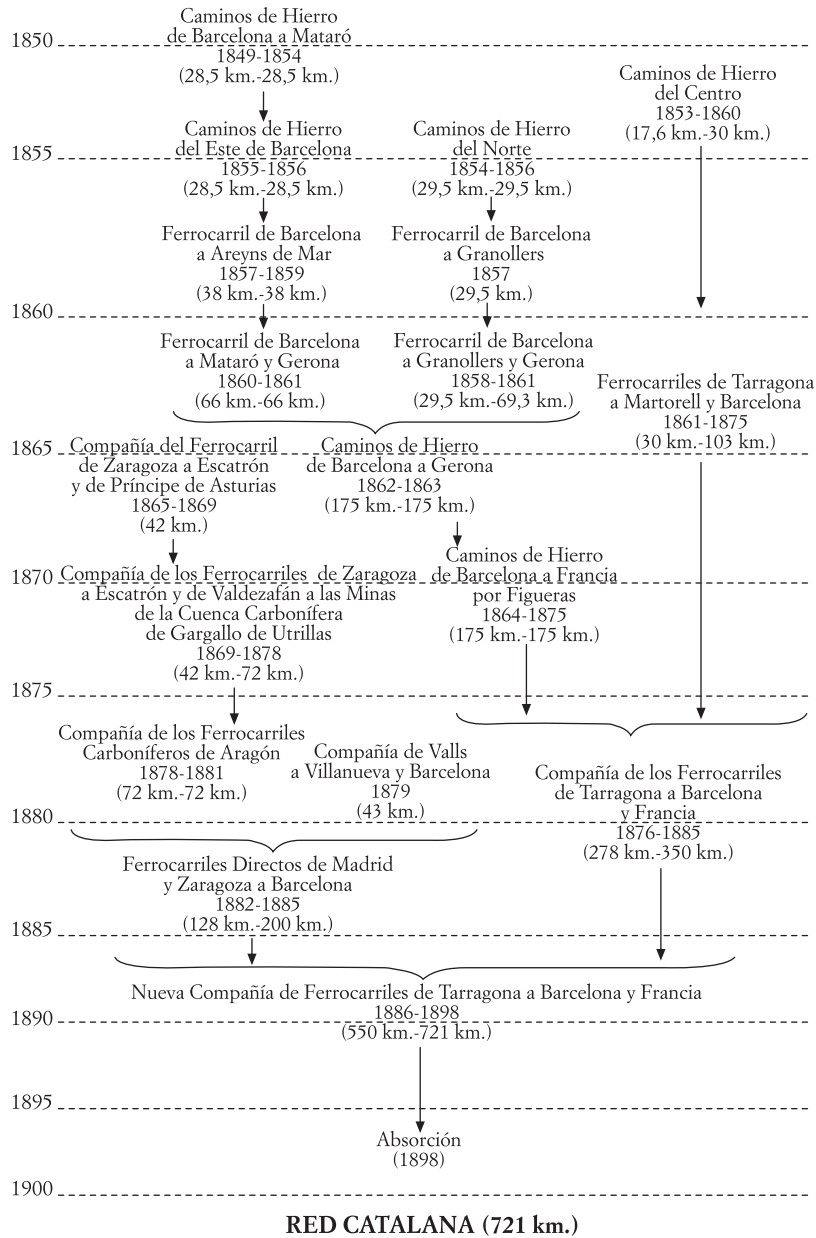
1850

Caminos de Hierro de Barcelona a Mataró
1849-1854
(28,5 km.-28,5 km.)

Caminos de Hierro del Centro
1853-1860
(17,6 km.-30 km.)

1855

Caminos de Hierro del Este de Barcelona
1855-1856
(28,5 km.-28,5 km.)

Caminos de Hierro del Norte
1854-1856
(29,5 km.-29,5 km.)

Ferrocarril de Barcelona a Areyns de Mar
1857-1859
(38 km.-38 km.)

Ferrocarril de Barcelona a Granollers
1857
(29,5 km.)

1860

Ferrocarril de Barcelona a Mataró y Gerona
1860-1861
(66 km.-66 km.)

Ferrocarril de Barcelona a Granollers y Gerona
1858-1861
(29,5 km.-69,3 km.)

Ferrocarriles de Tarragona a Martorell y Barcelona
1861-1875
(30 km.-103 km.)

1865

Compañía del Ferrocarril de Zaragoza a Escatrón y de Príncipe de Asturias
1865-1869
(42 km.)

Caminos de Hierro de Barcelona a Gerona
1862-1863
(175 km.-175 km.)

1870

Compañía de los Ferrocarriles de Zaragoza a Escatrón y de Valdezafán a las Minas de la Cuenca Carbonífera de Gargallo de Utrillas
1869-1878
(42 km.-72 km.)

Caminos de Hierro de Barcelona a Francia por Figueras
1864-1875
(175 km.-175 km.)

1875

Compañía de los Ferrocarriles Carboníferos de Aragón
1878-1881
(72 km.-72 km.)

Compañía de Valls a Villanueva y Barcelona
1879
(43 km.)

Compañía de los Ferrocarriles de Tarragona a Barcelona y Francia
1876-1885
(278 km.-350 km.)

1880

Ferrocarriles Directos de Madrid y Zaragoza a Barcelona
1882-1885
(128 km.-200 km.)

1885

Nueva Compañía de Ferrocarriles de Tarragona a Barcelona y Francia
1886-1898
(550 km.-721 km.)

1890

1895

Absorción
(1898)

1900

RED CATALANA (721 km.)